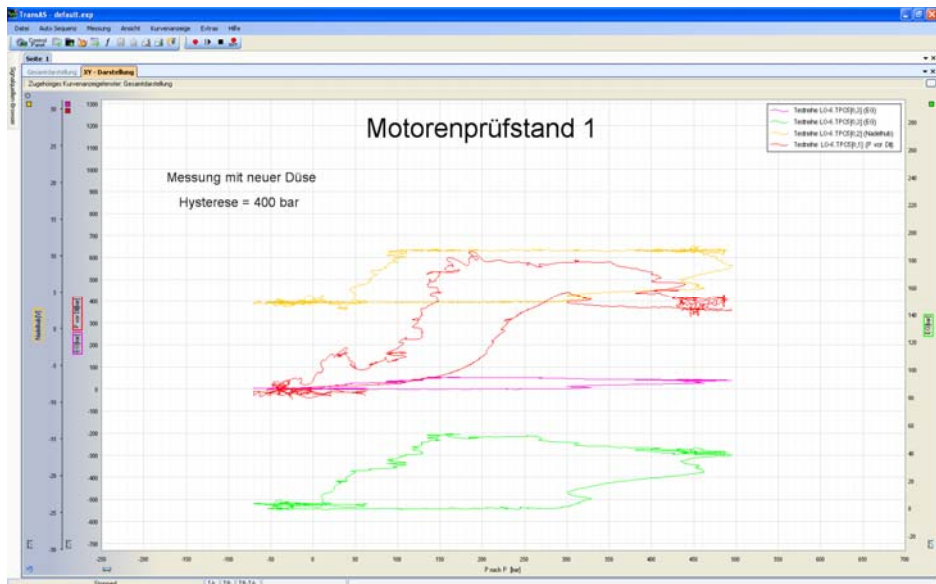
TransAS - default.exp

Datei Auto Sequenz Messung Ansicht Kurvenanzeige Extras Hilfe

Seite 1

Gesamtdarstellung XY - Darstellung

Zugehöriges Kurvenanzeigefenster: Gesamtdarstellung

Motorenprüfstand 1

Messung mit neuer Düse

Hysterese = 400 bar

Testreihe LO-K TPC[0,3] (E0)
Testreihe LO-K TPC[0,3] (E0)
Testreihe LO-K TPC[0,2] (Nadelhub)
Testreihe LO-K TPC[0,1] (P vor DI)

1300
1200
1100
1000
900
800
700
600
500
400
300
200
100
0
-100
-200
-300
-400
-500
-600
-700

30
25
20
15
10
5
0
-5
-10
-15
-20
-25
-30

280
260
240
220
200
180
160
140
120
100
80
60
40
20
0
-20

-250 -200 -150 -100 -50 0 50 100 150 200 250 300 350 400 450 500 550 600 650 700

P nach F [bar]

Nadelhub [V]

P vor DI [bar]

E0 [bar]

Stopped